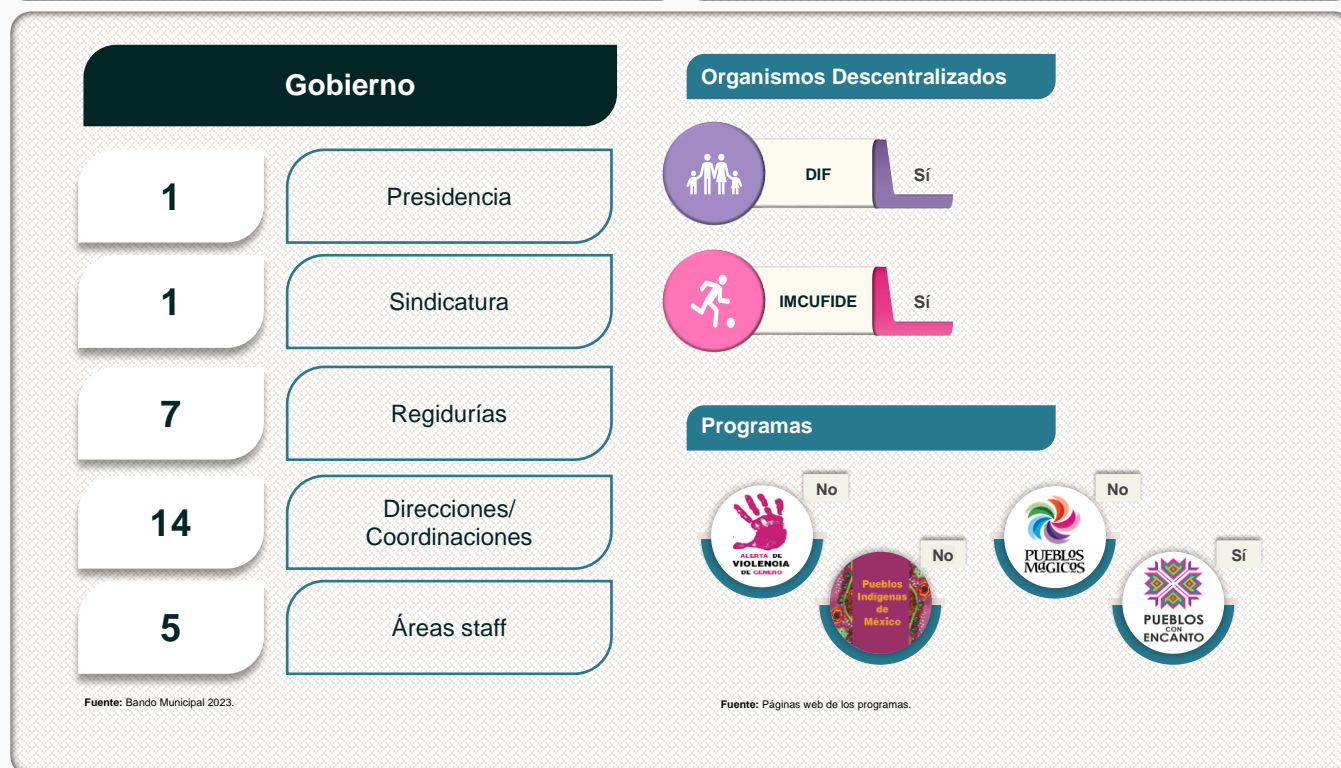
Gobierno

1 Presidencia

1 Sindicatura

7 Regidurías

14 Direcciones/ Coordinaciones

5 Áreas staff

Fuente: Bando Municipal 2023.

Organismos Descentralizados

DIF Sí

IMCUFIDE Sí

Programas

No
ALERTA DE VIOLENCIA DE GÉNERO

No
Pueblos Indígenas de México

No
PUEBLOS MÁGICOS

Sí
PUEBLOS CON ENCANTO

Fuente: Páginas web de los programas.